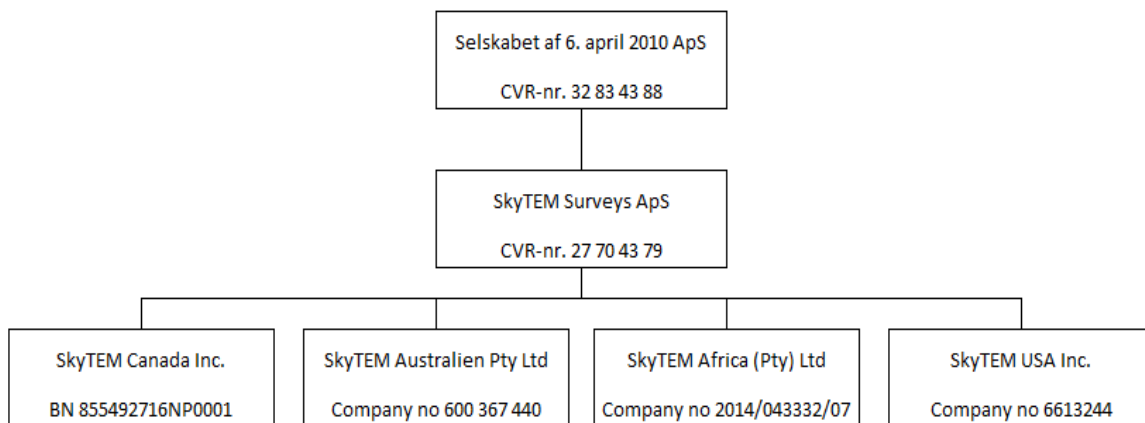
Selskabet af 6. april 2010 ApS

CVR-nr. 32 83 43 88

SkyTEM Surveys ApS

CVR-nr. 27 70 43 79

SkyTEM Canada Inc.

BN 855492716NP0001

SkyTEM Australien Pty Ltd

Company no 600 367 440

SkyTEM Africa (Pty) Ltd

Company no 2014/043332/07

SkyTEM USA Inc.

Company no 6613244